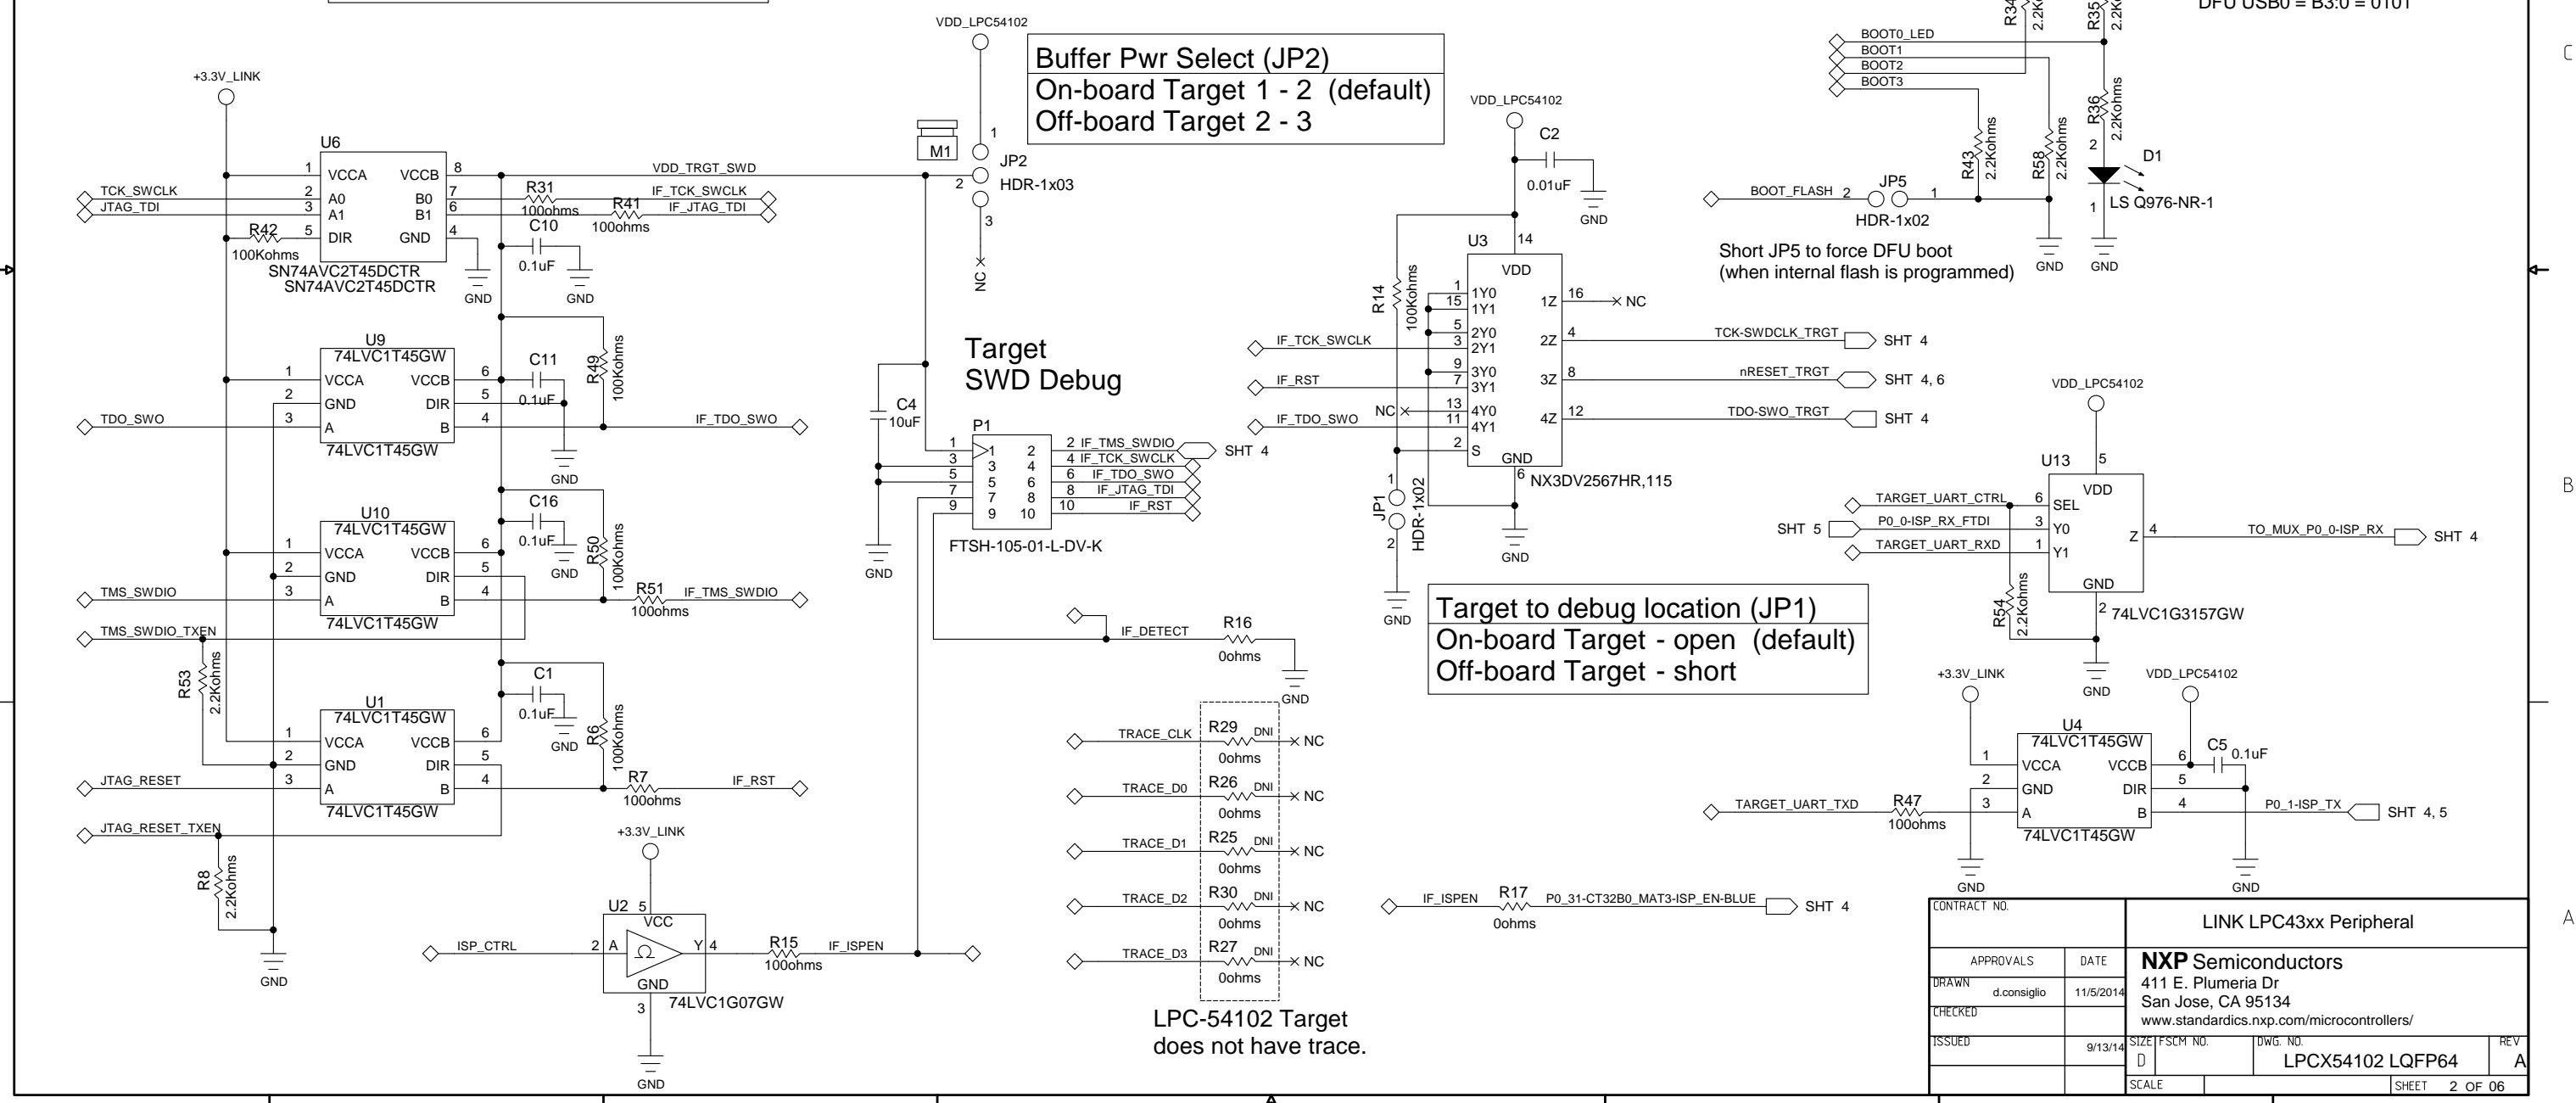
DFU USB0 = B3:0 = 0101

R34 2.2K
R35 2.2K
BOOT0_LED
BOOT1
BOOT2
BOOT3

VDD_LPC54102

Buffer Pwr Select (JP2)
On-board Target 1 - 2 (default)
Off-board Target 2 - 3

+3.3V_LINK

M1
JP2
HDR-1x03
NC

U6
VCCA VCCB
A0 B0
A1 B1
DIR GND
SN74AVC2T45DCTR
SN74AVC2T45DCTR

TCK_SWCLK
JTAG_TDI
R42
100Kohms
VDD_TRGT_SWD
R31
100ohms
R41
100ohms
IF_TCK_SWCLK
IF_JTAG_TDI
C10
0.1uF
GND
GND

VDD_LPC54102
C2
0.01uF
GND
U3
VDD
R14
100Kohms
1Y0 1Y1 2Y0 2Y1 3Y0 3Y1 4Y0 4Y1 S
1Z 2Z 3Z 4Z
GND
NX3DV2567HR,115
NC
IF_TCK_SWCLK
IF_RST
IF_TDO_SWO
NC
TCK-SWDCLK_TRGT
nRESET_TRGT
TDO-SWO_TRGT
SHT 4
SHT 4, 6
SHT 4

R43 2.2Kohms
R58 2.2Kohms
R36 2.2Kohms
D1
LS Q976-NR-1
BOOT_FLASH
JP5
HDR-1x02
Short JP5 to force DFU boot
(when internal flash is programmed)
GND
GND

U9
74LVC1T45GW
VCCA VCCB
GND DIR
A B
74LVC1T45GW
C11
0.1uF
R49
100Kohms
TDO_SWO
IF_TDO_SWO
GND

Target
SWD Debug
C4
10uF
P1
FTSH-105-01-L-DV-K
IF_TMS_SWDIO
IF_TCK_SWCLK
IF_TDO_SWO
IF_JTAG_TDI
IF_RST
SHT 4
GND

JP1
HDR-1x02
GND
GND

VDD_LPC54102
U13
VDD
SEL
Y0
Y1
Z
GND
74LVC1G3157GW
TARGET_UART_CTRL
P0_0-ISP_RX_FTDI
TARGET_UART_RXD
SHT 5
TO_MUX_P0_0-ISP_RX
SHT 4
R54
2.2Kohms
GND

U10
74LVC1T45GW
VCCA VCCB
GND DIR
A B
74LVC1T45GW
C16
0.1uF
R50
100Kohms
TMS_SWDIO
R51
100ohms
IF_TMS_SWDIO
TMS_SWDIO_TXEN
GND

Target to debug location (JP1)
On-board Target - open (default)
Off-board Target - short

IF_DETECT
R16
0ohms
GND

R53
2.2Kohms
U1
74LVC1T45GW
VCCA VCCB
GND DIR
A B
74LVC1T45GW
C1
0.1uF
R6
100Kohms
JTAG_RESET
R7
100ohms
IF_RST
JTAG_RESET_TXEN
GND

+3.3V_LINK
VDD_LPC54102
U4
74LVC1T45GW
VCCA VCCB
GND DIR
A B
74LVC1T45GW
C5
0.1uF
TARGET_UART_TXD
R47
100ohms
P0_1-ISP_TX
SHT 4, 5
GND
GND

TRACE_CLK R29 DNI 0ohms NC
TRACE_D0 R26 DNI 0ohms NC
TRACE_D1 R25 DNI 0ohms NC
TRACE_D2 R30 DNI 0ohms NC
TRACE_D3 R27 DNI 0ohms NC
LPC-54102 Target
does not have trace.

R8
2.2Kohms
GND
+3.3V_LINK
U2
VCC
A Y
GND
74LVC1G07GW
ISP_CTRL
R15
100ohms
IF_ISPEN
GND

IF_ISPEN
R17
0ohms
P0_31-CT32B0_MAT3-ISP_EN-BLUE
SHT 4

CONTRACT NO.
LINK LPC43xx Peripheral
APPROVALS DATE
DRAWN d.consiglio 11/5/2014
CHECKED
ISSUED 9/13/14
NXP Semiconductors
411 E. Plumeria Dr
San Jose, CA 95134
www.standardics.nxp.com/microcontrollers/
SIZE D FSCM NO. DWG. NO. LPCX54102 LQFP64 REV A
SCALE SHEET 2 OF 06

C
B
A